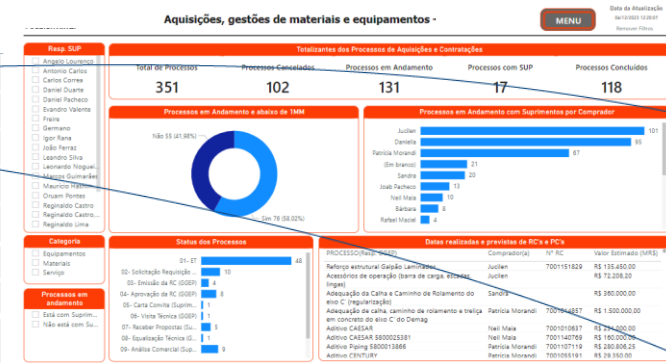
Aquisições, gestões de materiais e equipamentos -

MENU

Data da Atualização
04/12/2023 12:00:00
Remover Filtros

Resp. SUP
Angelo Lourenço
Antonio Carlos
Carlos Correa
Daniel Duarte
Daniel Pacheco
Evandro Valente
Freire
Germano
Igor Rana
João Ferraz
Leandro Silva
Leonardo Noguei...
Marcos Guimarães
Mauricio Matos
Oruam Pontes
Reginaldo Castro
Reginaldo Castro
Reginaldo Lima

Categoria
Equipamentos
Materiais
Serviço

Processos em andamento
Está com Suprim...
Não está com Supr...

Totalizantes dos Processos de Aquisições e Contratações

| Total de Processos | Processos Cancelados | Processos em Andamento | Processos com SUP | Processos Concluídos |
|---|---|---|---|---|
| 351 | 102 | 131 | 17 | 118 |

Processos em Andamento e abaixo de 1MM
Não 55 (41.98%)
Sim 76 (58.02%)

Processos em Andamento com Suprimentos por Comprador
Jucilen 101
Daniella 93
Patrícia Morandi 67
(Em branco) 21
Sandro 20
Joab Pacheco 13
Neil Maia 10
Bárbara 8
Rafael Maciel 4

Status dos Processos
01- ET 48
02- Solicitação Requisição ... 10
03- Emissão da RC (GSEP) 4
04- Aprovação de RC (GSEP) 6
05- Carta Convite (Suprim...
06- Visita Técnica (GSEP) 1
07- Receber Propostas (Su... 2
08- Equalização Técnica (G... 3
09- Análise Comercial (Sup... 9

Datas realizadas e previstas de RC's e PC's

| PROCESSO(Resp. GSEP) | Comprador(a) | Nº RC | Valor Estimado (MR$) |
|---|---|---|---|
| Reforço estrutural Galpão Laminador | Jucilen | 7001151829 | R$ 135.450,00 |
| Acessórios de operação (barra de carga, escadas, lingas) | Jucilen | | R$ 72.208,20 |
| Adequação da Calha e Caminho de Rolamento do eixo C' (regularização) | Sandro | | R$ 360.000,00 |
| Adequação da calha, caminho de rolamento e treliça em concreto do eixo C' do Demag | Patrícia Morandi | 7001014857 | R$ 1.500.000,00 |
| Aditivo CAESAR | Neil Maia | 7001010637 | R$ 25.000,00 |
| Aditivo CAESAR 5800025381 | Neil Maia | 7001140769 | R$ 160.000,00 |
| Aditivo Piping 5800013866 | Patrícia Morandi | 7001107119 | R$ 60.000,00 |
| Aditivo CENTURY | Neil Maia | 7001055191 | R$ 29.350,00 |